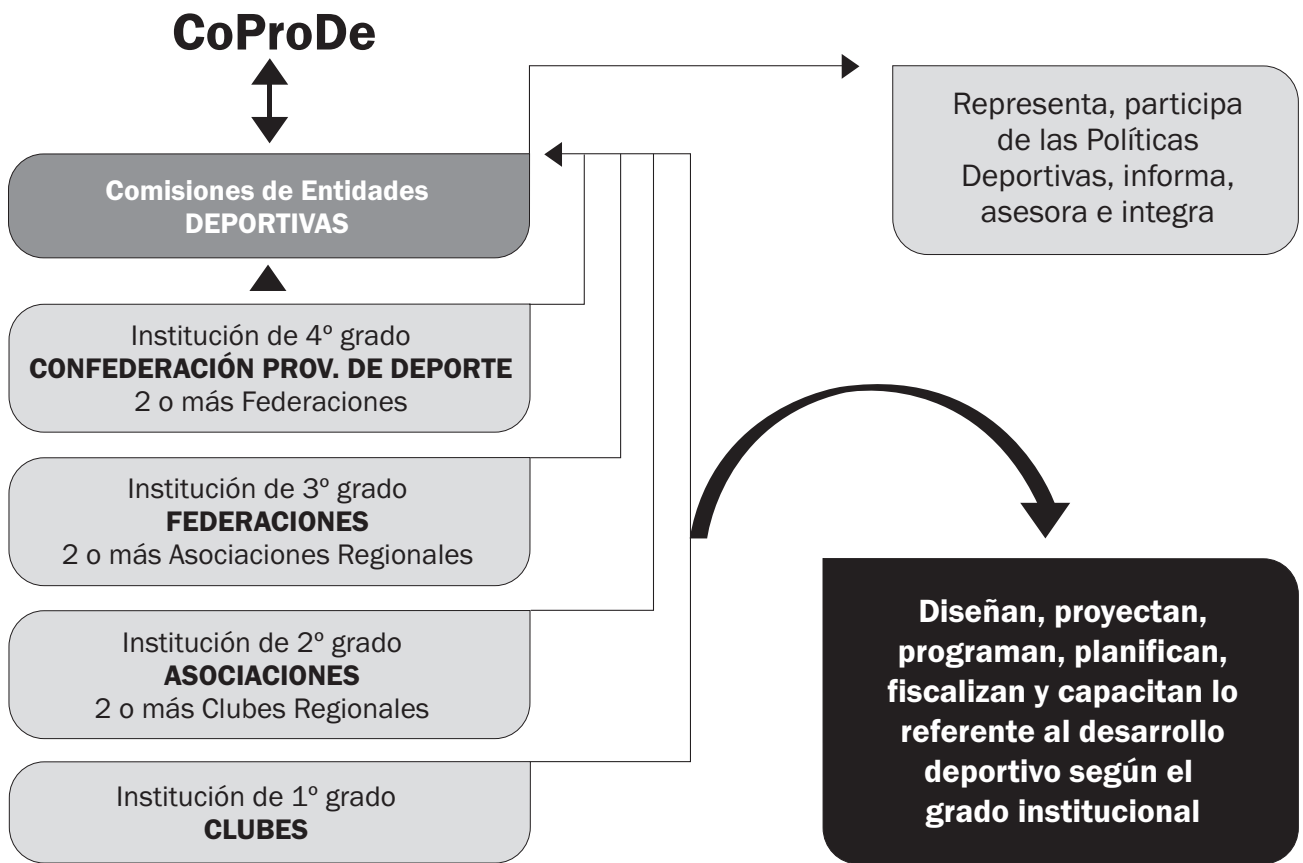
CoProDe

Comisiones de Entidades DEPORTIVAS

Representa, participa de las Políticas Deportivas, informa, asesora e integra

Institución de 4º grado
CONFEDERACIÓN PROV. DE DEPORTE
2 o más Federaciones

Institución de 3º grado
FEDERACIONES
2 o más Asociaciones Regionales

Institución de 2º grado
ASOCIACIONES
2 o más Clubes Regionales

Institución de 1º grado
CLUBES

Diseñan, proyectan, programan, planifican, fiscalizan y capacitan lo referente al desarrollo deportivo según el grado institucional